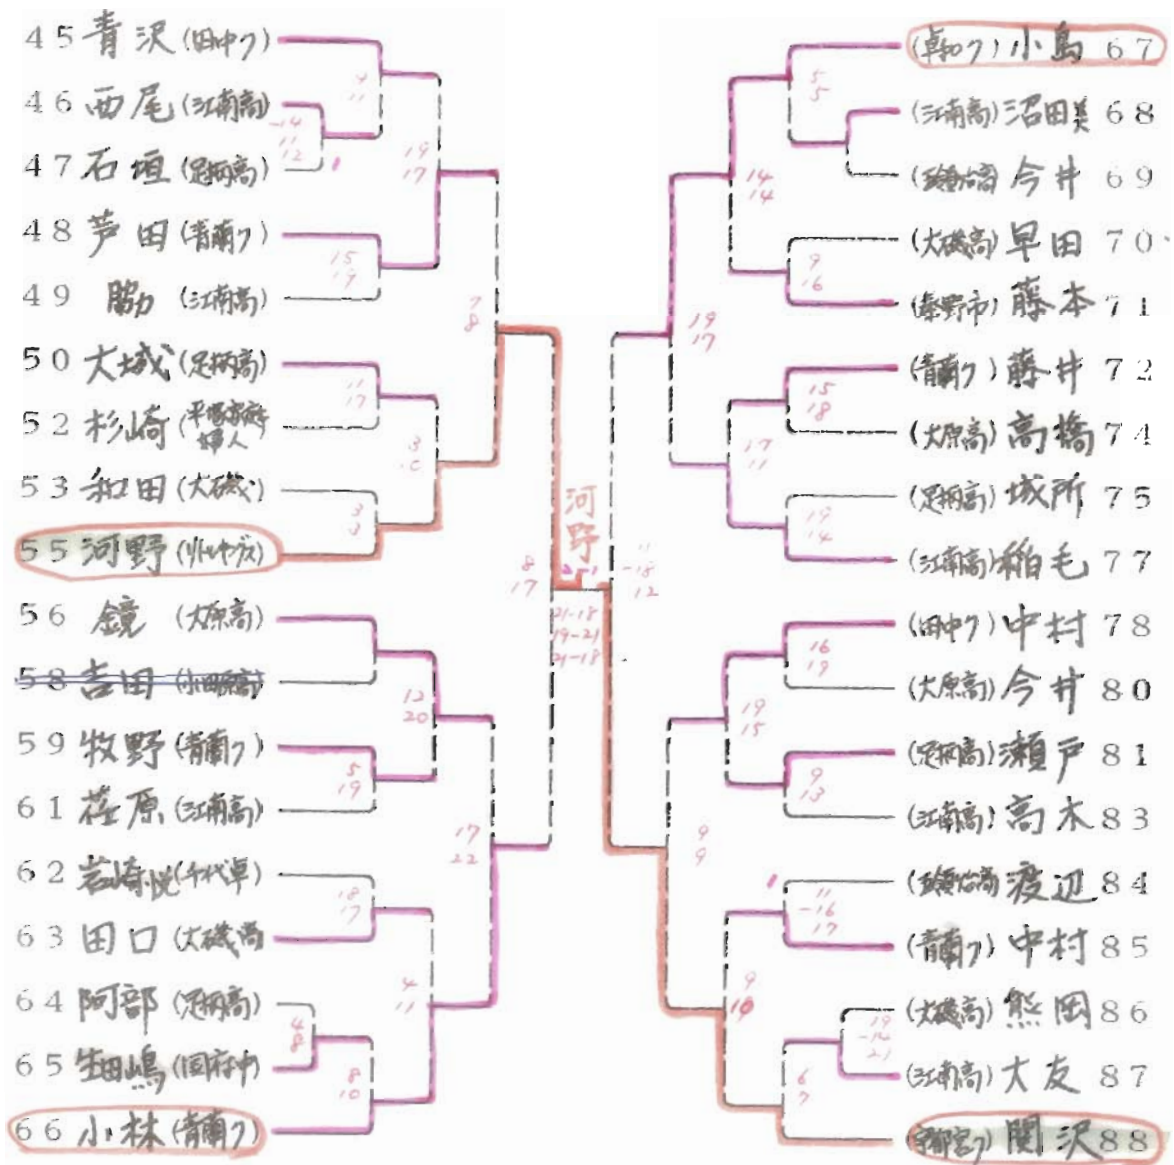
45 青沢 (田中ク)
46 西尾 (江南高)
47 石垣 (足柄高)
48 芦田 (青南ク)
49 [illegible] (江南高)
50 大城 (足柄高)
52 杉崎 ([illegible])
53 和田 (大磯)
55 河野 ([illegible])
56 鏡 (大原高)
58 吉田 ([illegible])
59 牧野 (青南ク)
61 篠原 (江南高)
62 岩崎悦 (千代卓)
63 田口 (大磯高)
64 阿部 (足柄高)
65 生駒 ([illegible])
66 小林 (青南ク)

(卓如ク) 小島 67
(江南高) 沼田美 68
([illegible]) 今井 69
(大磯高) 早田 70
(秦野市) 藤本 71
(青南ク) 藤井 72
(大原高) 高橋 74
(足柄高) 城所 75
(江南高) 稲毛 77
(田中ク) 中村 78
(大原高) 今井 80
(足柄高) 瀬戸 81
(江南高) 高木 83
([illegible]) 渡辺 84
(青南ク) 中村 85
(大磯高) 熊岡 86
(江南高) 大友 87
([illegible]) 関沢 88

河野

7 11
14 11 12
19 17
15 17
7 8
11 17
3 10
3 3
8 17
21-18 19-21 21-18
12 20
5 19
17 22
18 17
4 11
4 8
8 10

5 5
14 14
9 16
19 17
15 18
17 11
19 14
11 -18 12
16 19
19 15
9 13
9 9
11 -16 17
9 10
19 -14 21
6 7